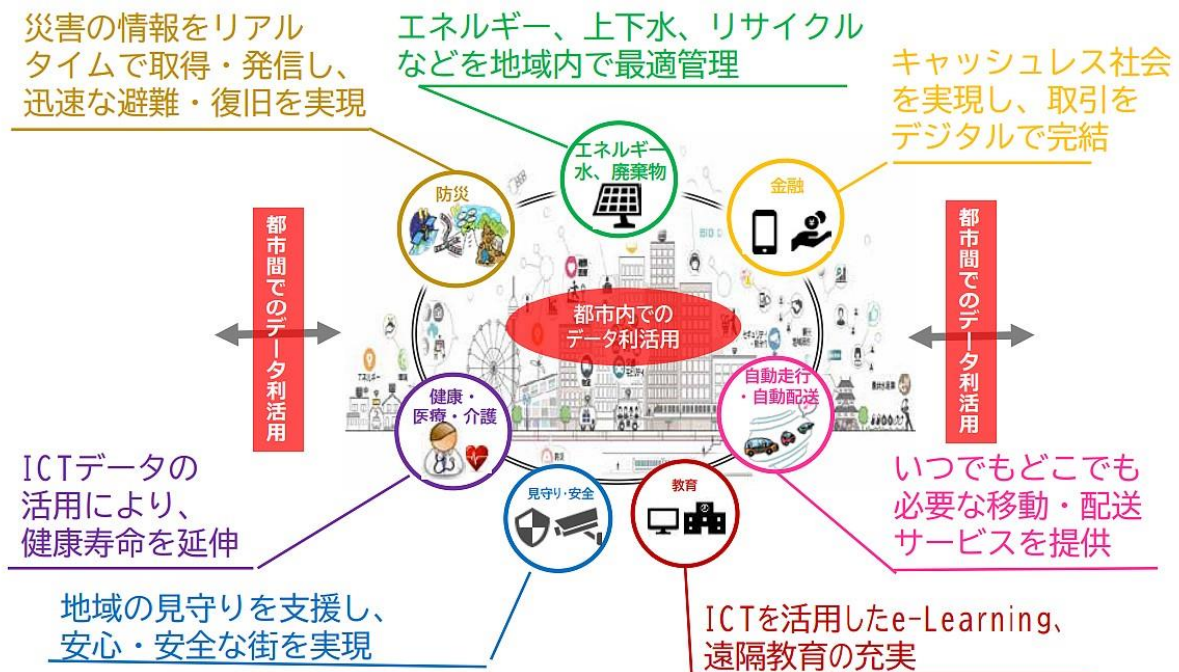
災害の情報をリアルタイムで取得・発信し、迅速な避難・復旧を実現

エネルギー、上下水、リサイクルなどを地域内で最適管理

キャッシュレス社会を実現し、取引をデジタルで完結

防災

エネルギー水、廃棄物

金融

都市間でのデータ利活用

都市内でのデータ利活用

都市間でのデータ利活用

健康・医療・介護

自動走行・自動配送

ICTデータの活用により、健康寿命を延伸

見守り・安全

教育

いつでもどこでも必要な移動・配送サービスを提供

地域の見守りを支援し、安心・安全な街を実現

ICTを活用したe-Learning、遠隔教育の充実